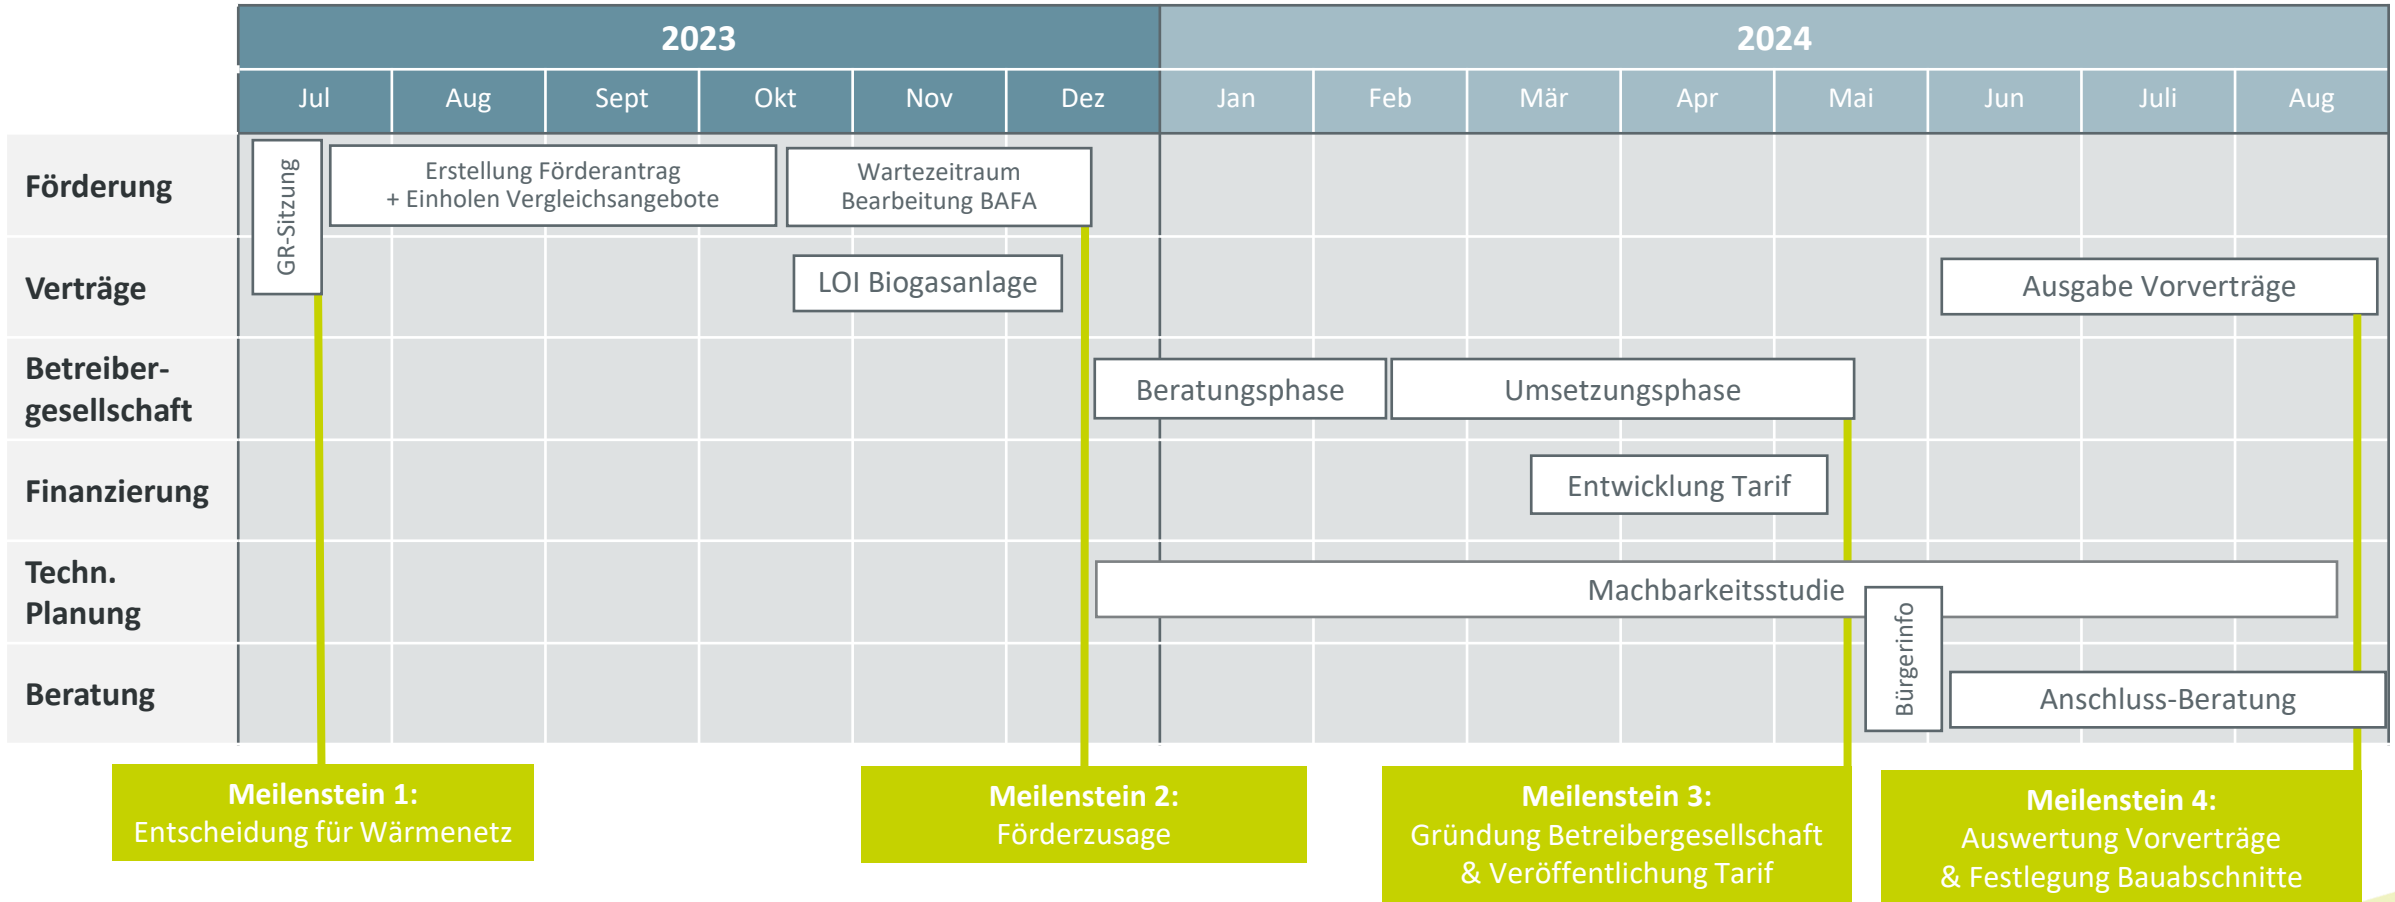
2023

2024

| | Jul | Aug | Sept | Okt | Nov | Dez | Jan | Feb | Mär | Apr | Mai | Jun | Juli | Aug |
|---|---|---|---|---|---|---|---|---|---|---|---|---|---|---|

Förderung

GR-Sitzung

Erstellung Förderantrag + Einholen Vergleichsangebote

Wartezeitraum Bearbeitung BAFA

Verträge

LOI Biogasanlage

Ausgabe Vorverträge

Betreibergesellschaft

Beratungsphase

Umsetzungsphase

Finanzierung

Entwicklung Tarif

Techn. Planung

Machbarkeitsstudie

Bürgerinfo

Beratung

Anschluss-Beratung

Meilenstein 1:
Entscheidung für Wärmenetz

Meilenstein 2:
Förderzusage

Meilenstein 3:
Gründung Betreibergesellschaft & Veröffentlichung Tarif

Meilenstein 4:
Auswertung Vorverträge & Festlegung Bauabschnitte